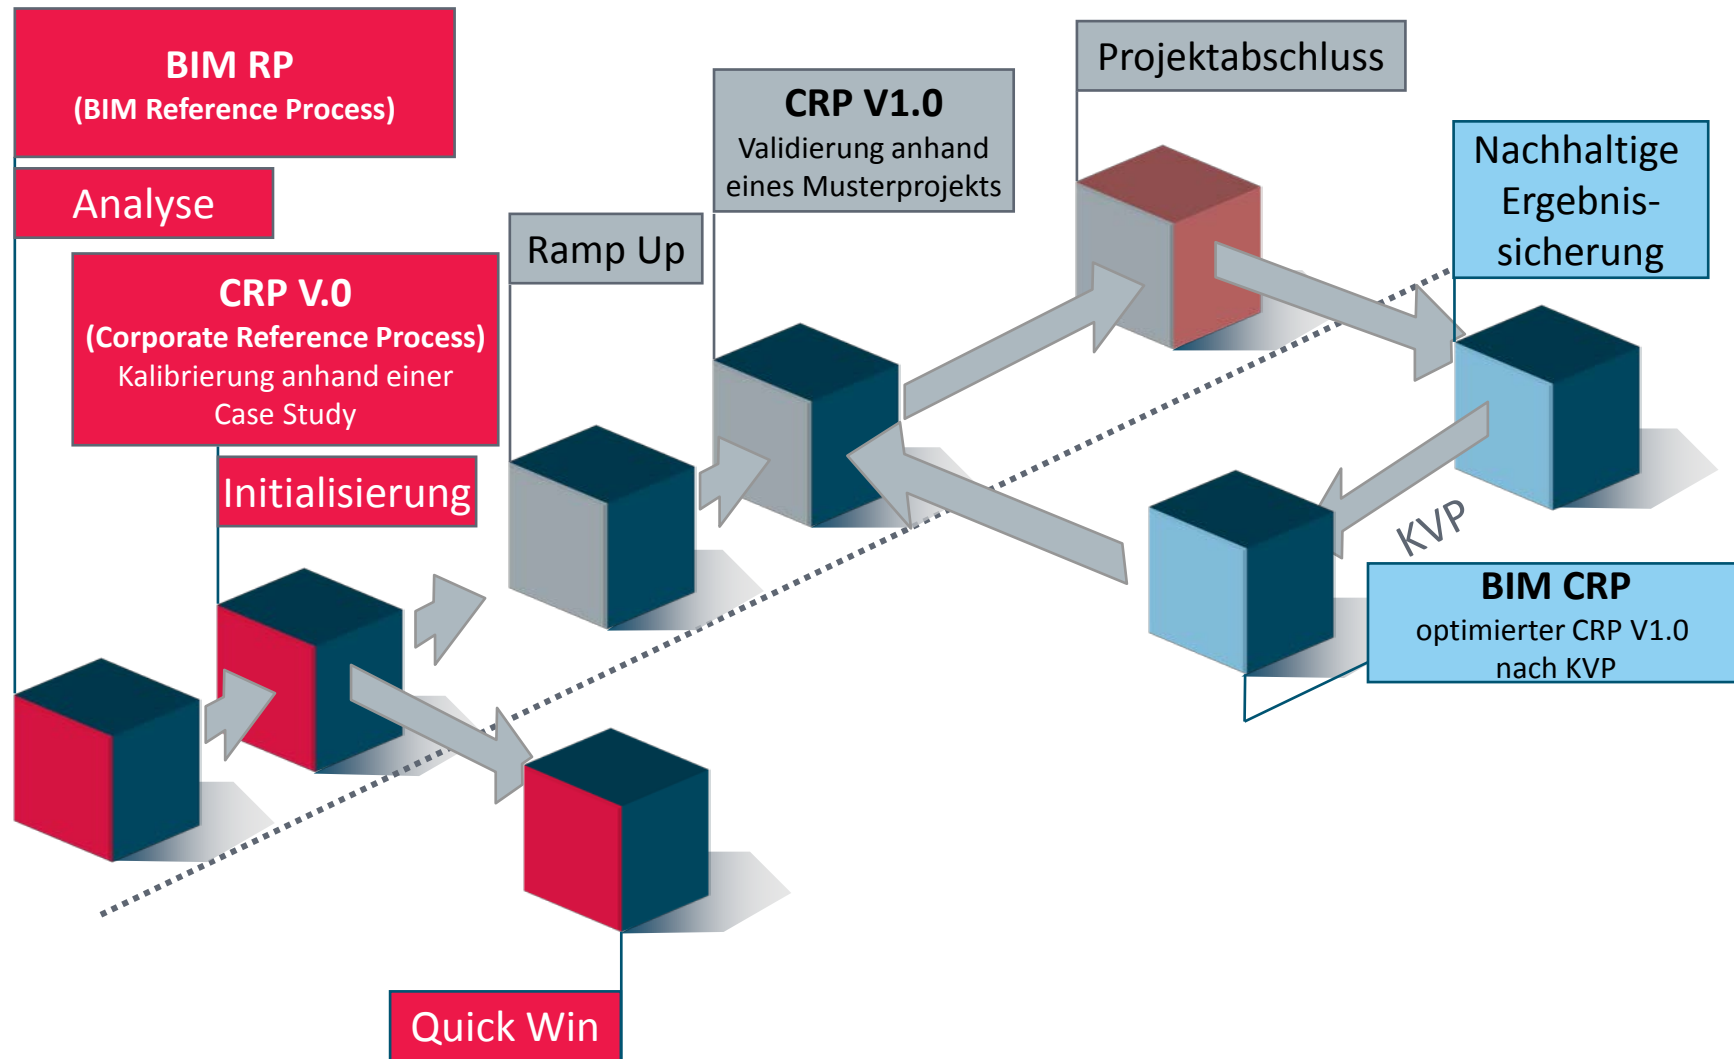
BIM RP
(BIM Reference Process)

Analyse

CRP V.0
(Corporate Reference Process)
Kalibrierung anhand einer Case Study

Initialisierung

Ramp Up

CRP V1.0
Validierung anhand eines Musterprojekts

Projektabschluss

Nachhaltige Ergebnissicherung

KVP

BIM CRP
optimierter CRP V1.0 nach KVP

Quick Win